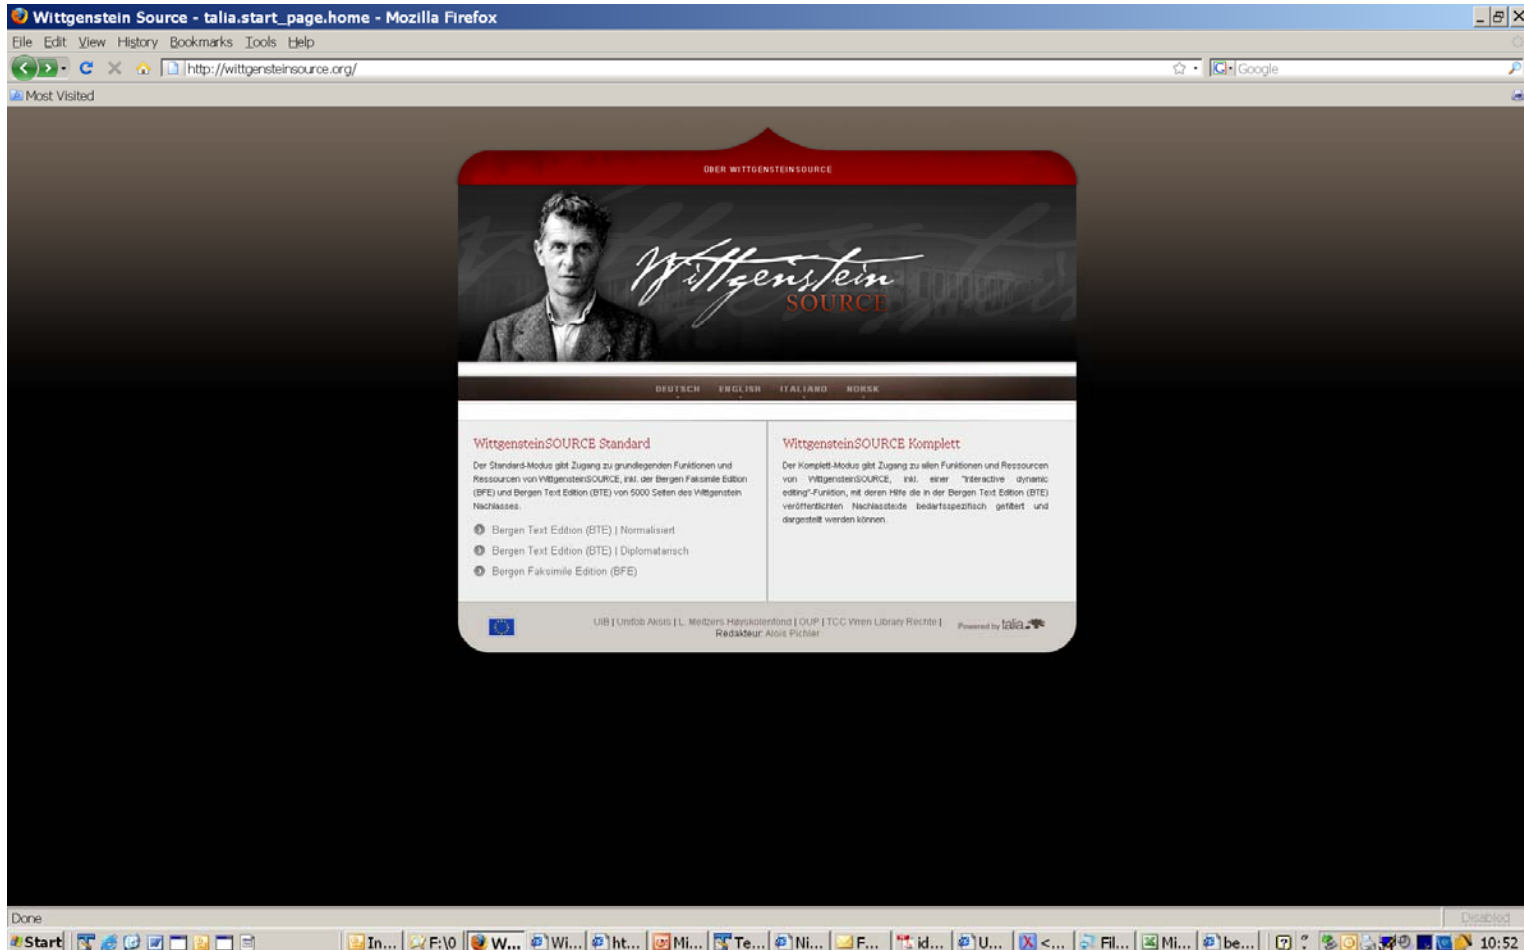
Wittgenstein Source - talia.start_page.home - Mozilla Firefox

File Edit View History Bookmarks Tools Help

http://wittgensteinsource.org/

Google

Most Visited

ÜBER WITTGENSTEINSOURCE

Wittgenstein SOURCE

DEUTSCH ENGLISH ITALIANO NORSK

WittgensteinSOURCE Standard

Der Standard-Modus gibt Zugang zu grundlegenden Funktionen und Ressourcen von WittgensteinSOURCE, inkl. der Bergen Faksimile Edition (BFE) und Bergen Text Edition (BTE) von 5000 Seiten des Wittgenstein Nachlasses.

Bergen Text Edition (BTE) | Normalisiert

Bergen Text Edition (BTE) | Diplomatarisch

Bergen Faksimile Edition (BFE)

WittgensteinSOURCE Komplett

Der Komplett-Modus gibt Zugang zu allen Funktionen und Ressourcen von WittgensteinSOURCE, inkl. einer "interactive dynamic editing"-Funktion, mit deren Hilfe die in der Bergen Text Edition (BTE) veröffentlichten Nachlassteile bedarfsspezifisch gefiltert und dargestellt werden können.

UiB | Unifob Aksis | L. Meltzers Høyskolefond | OUP | TCC Wren Library Rechte |
Redakteur: Alois Pichler

Powered by talia

Done

Disabled

Start In... F:\0 W... Wi... ht... Mi... Te... Ni... F... id... U... <... Fil... Mi... be... 10:52